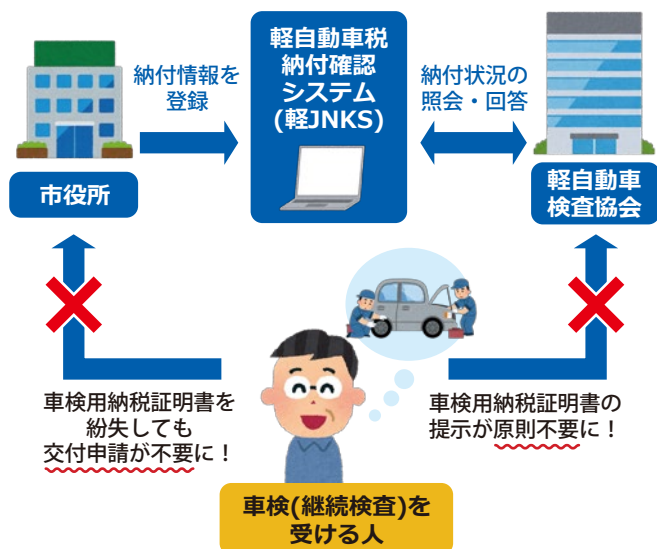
軽自動車税納付確認システム(軽JNKS)

納付情報を登録

納付状況の照会・回答

市役所

軽自動車検査協会

車検用納税証明書を紛失しても交付申請が不要に！

車検用納税証明書の提示が原則不要に！

車検(継続検査)を受ける人